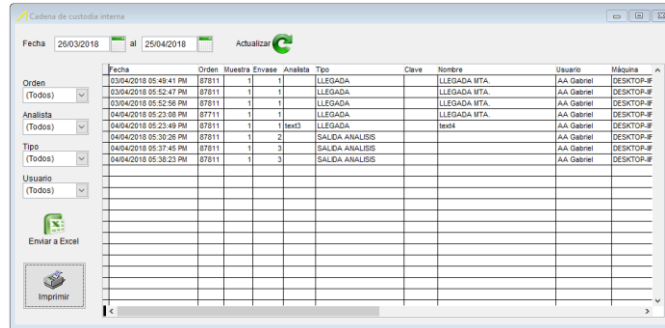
Cadena de custodia interna

Fecha 26/03/2018 al 25/04/2018 Actualizar

Orden
(Todos)

Analista
(Todos)

Tipo
(Todos)

Usuario
(Todos)

Enviar a Excel

Imprimir

| Fecha | Orden | Muestra | Envase | Analista | Tipo | Clave | Nombre | Usuario | Máquina |
|---|---|---|---|---|---|---|---|---|---|
| 03/04/2018 05:49:41 PM | 87811 | 1 | 1 | | LLEGADA | | LLEGADA MTA. | AA Gabriel | DESKTOP-I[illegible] |
| 03/04/2018 05:52:47 PM | 87811 | 1 | 1 | | LLEGADA | | LLEGADA MTA. | AA Gabriel | DESKTOP-I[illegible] |
| 03/04/2018 05:52:56 PM | 87811 | 1 | 1 | | LLEGADA | | LLEGADA MTA. | AA Gabriel | DESKTOP-I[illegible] |
| 04/04/2018 05:23:08 PM | 87711 | 1 | 1 | | LLEGADA | | LLEGADA MTA. | AA Gabriel | DESKTOP-I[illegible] |
| 04/04/2018 05:23:49 PM | 87811 | 1 | 1 | text3 | LLEGADA | | text4 | AA Gabriel | DESKTOP-I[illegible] |
| 04/04/2018 05:30:26 PM | 87811 | 1 | 2 | | SALIDA ANALISIS | | | AA Gabriel | DESKTOP-I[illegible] |
| 04/04/2018 05:37:45 PM | 87811 | 1 | 3 | | SALIDA ANALISIS | | | AA Gabriel | DESKTOP-I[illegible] |
| 04/04/2018 05:38:23 PM | 87811 | 1 | 3 | | SALIDA ANALISIS | | | AA Gabriel | DESKTOP-I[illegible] |